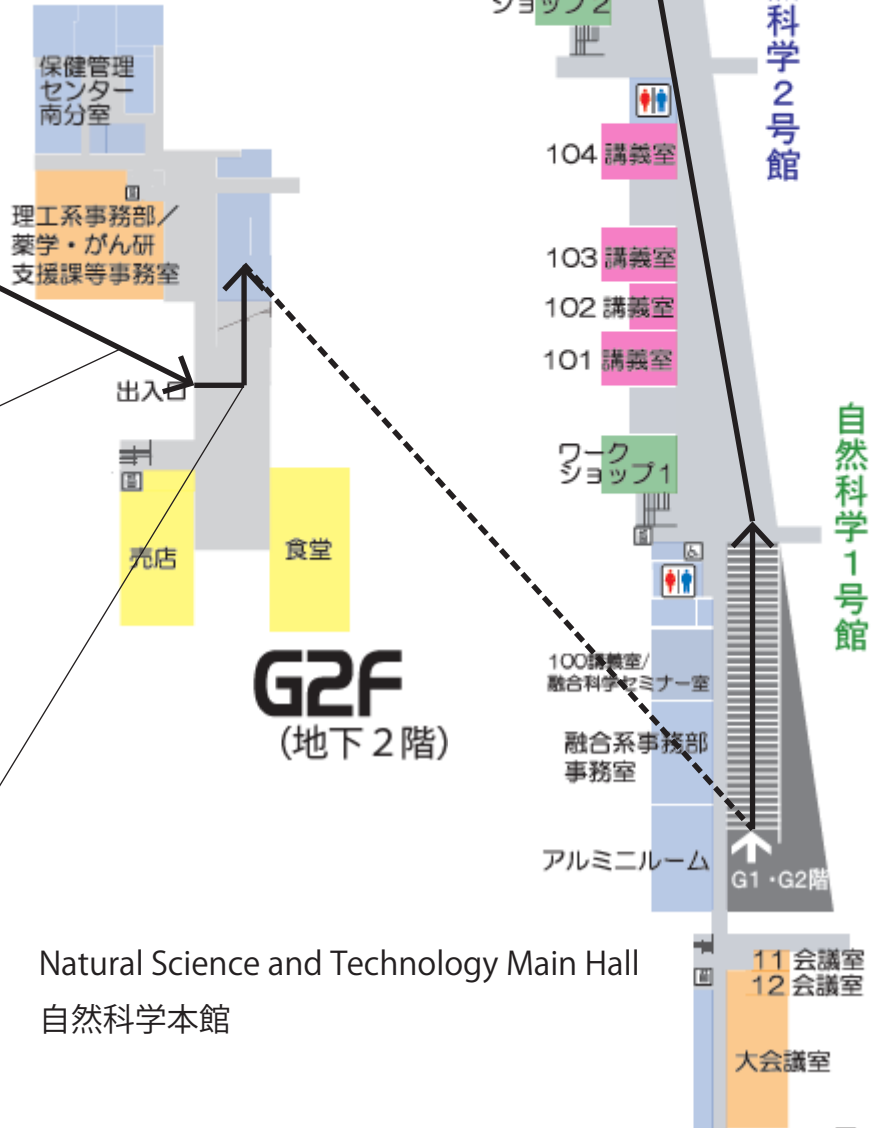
ショップ2

科学2号館

保健管理センター南分室

104 講義室

理工系事務部／薬学・がん研支援課等事務室

103 講義室

102 講義室

101 講義室

出入口

自然科学1号館

ワークショップ1

売店

食堂

G2F
（地下２階）

100講義室／融合科学セミナー室

融合系事務部事務室

アルミニルーム

G1・G2階

Natural Science and Technology Main Hall
自然科学本館

11 会議室
12 会議室

大会議室